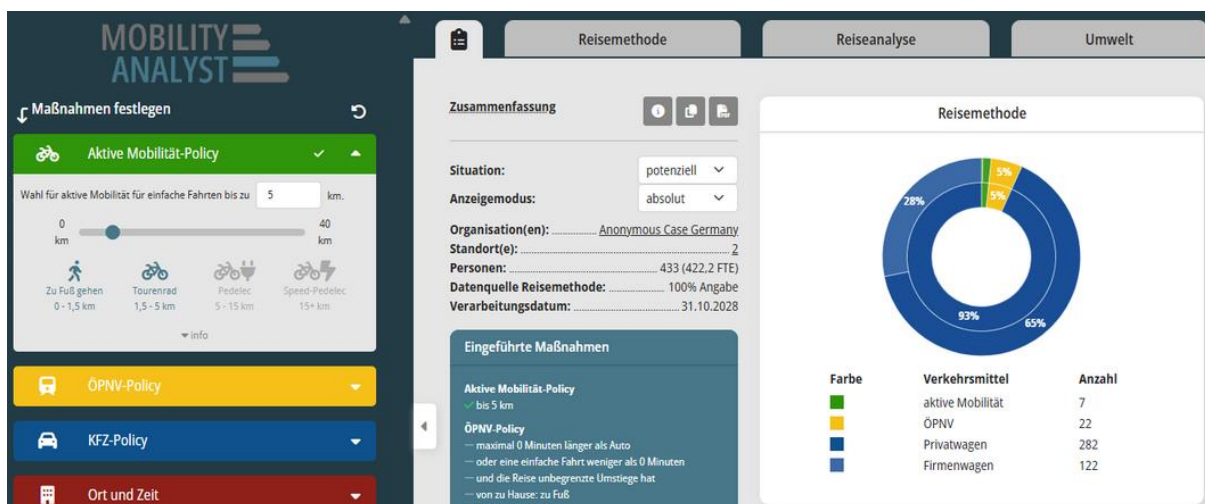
MOBILITY
ANALYST

Maßnahmen festlegen

Aktive Mobilität-Policy

Wahl für aktive Mobilität für einfache Fahrten bis zu 5 km.

0 km 40 km

Zu Fuß gehen 0 - 1,5 km
Tourenrad 1,5 - 5 km
Pedelec 5 - 15 km
Speed-Pedelec 15+ km

info

ÖPNV-Policy

KFZ-Policy

Ort und Zeit

Reisemethode | Reiseanalyse | Umwelt

Zusammenfassung

Situation: potenziell
Anzeigemodus: absolut

Organisation(en): Anonymous Case Germany
Standort(e): 2
Personen: 433 (422,2 FTE)
Datenquelle Reisemethode: 100% Angabe
Verarbeitungsdatum: 31.10.2028

Eingeführte Maßnahmen

Aktive Mobilität-Policy
bis 5 km

ÖPNV-Policy
— maximal 0 Minuten länger als Auto
— oder eine einfache Fahrt weniger als 0 Minuten
— und die Reise unbegrenzte Umstiege hat
— von zu Hause: zu Fuß

Reisemethode

5%
5%
28%
93%
65%

| Farbe | Verkehrsmittel | Anzahl |
|---|---|---|
| | aktive Mobilität | 7 |
| | ÖPNV | 22 |
| | Privatwagen | 282 |
| | Firmenwagen | 122 |